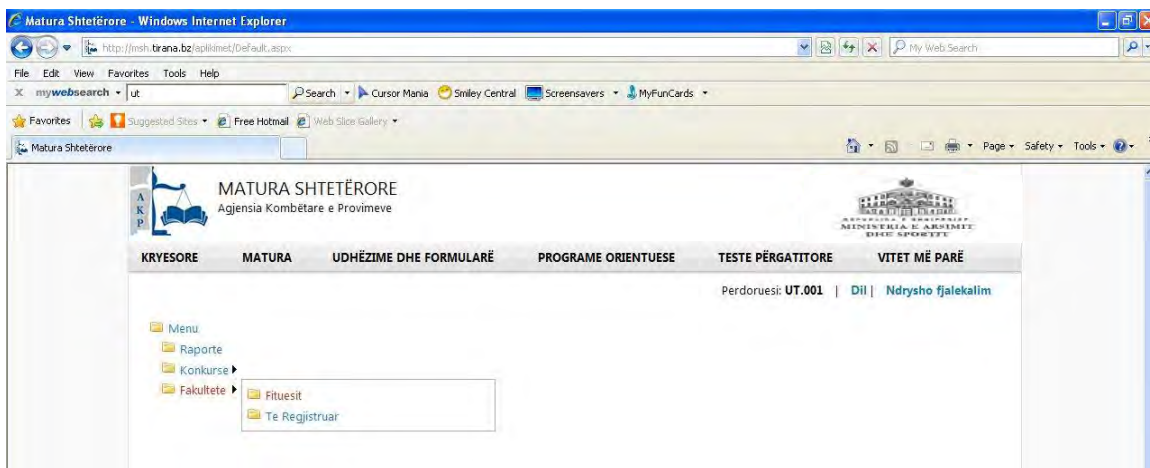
Matura Shtetërore - Windows Internet Explorer
http://msh.tirana.bz/aplikimet/Default.aspx
My Web Search
File Edit View Favorites Tools Help
mywebsearch ut
Search Cursor Mania Smiley Central Screensavers MyFunCards
Favorites Suggested Sites Free Hotmail Web Slice Gallery
Matura Shtetërore
Page Safety Tools

A K P
MATURA SHTETËRORE
Agjensia Kombëtare e Provimeve
REPUBLIKA E SHQIPERISE MINISTRIA E ARSIMIT DHE SPORTIT

KRYESORE MATURA UDHËZIME DHE FORMULARË PROGRAME ORIENTUESE TESTE PËRGATITORE VITET MË PARË

Perdoruesi: UT.001 | Dil | Ndrysho fjalekalim

Menu
Raporte
Konkurse
Fakultete
Fituesit
Te Regjistruar